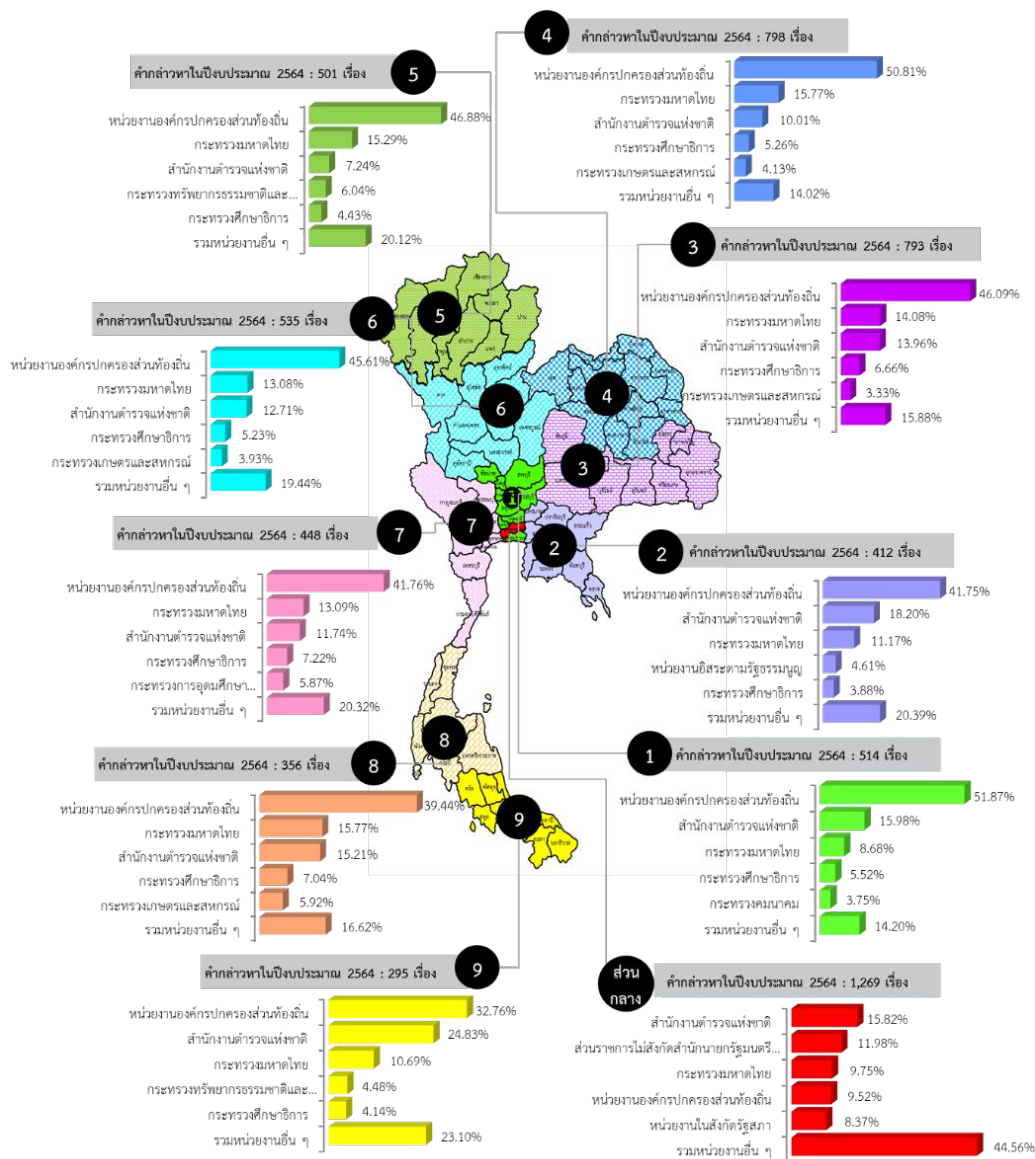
4 คำกล่าวหาในปีงบประมาณ 2564 : 798 เรื่อง

หน่วยงานองค์กรปกครองส่วนท้องถิ่น 50.81%
กระทรวงมหาดไทย 15.77%
สำนักงานตำรวจแห่งชาติ 10.01%
กระทรวงศึกษาธิการ 5.26%
กระทรวงเกษตรและสหกรณ์ 4.13%
รวมหน่วยงานอื่น ๆ 14.02%

คำกล่าวหาในปีงบประมาณ 2564 : 501 เรื่อง 5

หน่วยงานองค์กรปกครองส่วนท้องถิ่น 46.88%
กระทรวงมหาดไทย 15.29%
สำนักงานตำรวจแห่งชาติ 7.24%
กระทรวงทรัพยากรธรรมชาติและ... 6.04%
กระทรวงศึกษาธิการ 4.43%
รวมหน่วยงานอื่น ๆ 20.12%

3 คำกล่าวหาในปีงบประมาณ 2564 : 793 เรื่อง

หน่วยงานองค์กรปกครองส่วนท้องถิ่น 46.09%
กระทรวงมหาดไทย 14.08%
สำนักงานตำรวจแห่งชาติ 13.96%
กระทรวงศึกษาธิการ 6.66%
กระทรวงเกษตรและสหกรณ์ 3.33%
รวมหน่วยงานอื่น ๆ 15.88%

คำกล่าวหาในปีงบประมาณ 2564 : 535 เรื่อง 6

หน่วยงานองค์กรปกครองส่วนท้องถิ่น 45.61%
กระทรวงมหาดไทย 13.08%
สำนักงานตำรวจแห่งชาติ 12.71%
กระทรวงศึกษาธิการ 5.23%
กระทรวงเกษตรและสหกรณ์ 3.93%
รวมหน่วยงานอื่น ๆ 19.44%

5 6 4 3 1 7 2

คำกล่าวหาในปีงบประมาณ 2564 : 448 เรื่อง 7

หน่วยงานองค์กรปกครองส่วนท้องถิ่น 41.76%
กระทรวงมหาดไทย 13.09%
สำนักงานตำรวจแห่งชาติ 11.74%
กระทรวงศึกษาธิการ 7.22%
กระทรวงการอุดมศึกษา... 5.87%
รวมหน่วยงานอื่น ๆ 20.32%

2 คำกล่าวหาในปีงบประมาณ 2564 : 412 เรื่อง

หน่วยงานองค์กรปกครองส่วนท้องถิ่น 41.75%
สำนักงานตำรวจแห่งชาติ 18.20%
กระทรวงมหาดไทย 11.17%
หน่วยงานอิสระตามรัฐธรรมนูญ 4.61%
กระทรวงศึกษาธิการ 3.88%
รวมหน่วยงานอื่น ๆ 20.39%

8 9

คำกล่าวหาในปีงบประมาณ 2564 : 356 เรื่อง 8

หน่วยงานองค์กรปกครองส่วนท้องถิ่น 39.44%
กระทรวงมหาดไทย 15.77%
สำนักงานตำรวจแห่งชาติ 15.21%
กระทรวงศึกษาธิการ 7.04%
กระทรวงเกษตรและสหกรณ์ 5.92%
รวมหน่วยงานอื่น ๆ 16.62%

1 คำกล่าวหาในปีงบประมาณ 2564 : 514 เรื่อง

หน่วยงานองค์กรปกครองส่วนท้องถิ่น 51.87%
สำนักงานตำรวจแห่งชาติ 15.98%
กระทรวงมหาดไทย 8.68%
กระทรวงศึกษาธิการ 5.52%
กระทรวงคมนาคม 3.75%
รวมหน่วยงานอื่น ๆ 14.20%

คำกล่าวหาในปีงบประมาณ 2564 : 295 เรื่อง 9

หน่วยงานองค์กรปกครองส่วนท้องถิ่น 32.76%
สำนักงานตำรวจแห่งชาติ 24.83%
กระทรวงมหาดไทย 10.69%
กระทรวงทรัพยากรธรรมชาติและ... 4.48%
กระทรวงศึกษาธิการ 4.14%
รวมหน่วยงานอื่น ๆ 23.10%

ส่วนกลาง คำกล่าวหาในปีงบประมาณ 2564 : 1,269 เรื่อง

สำนักงานตำรวจแห่งชาติ 15.82%
ส่วนราชการไม่สังกัดสำนักนายกรัฐมนตรี... 11.98%
กระทรวงมหาดไทย 9.75%
หน่วยงานองค์กรปกครองส่วนท้องถิ่น 9.52%
หน่วยงานในสังกัดรัฐสภา 8.37%
รวมหน่วยงานอื่น ๆ 44.56%